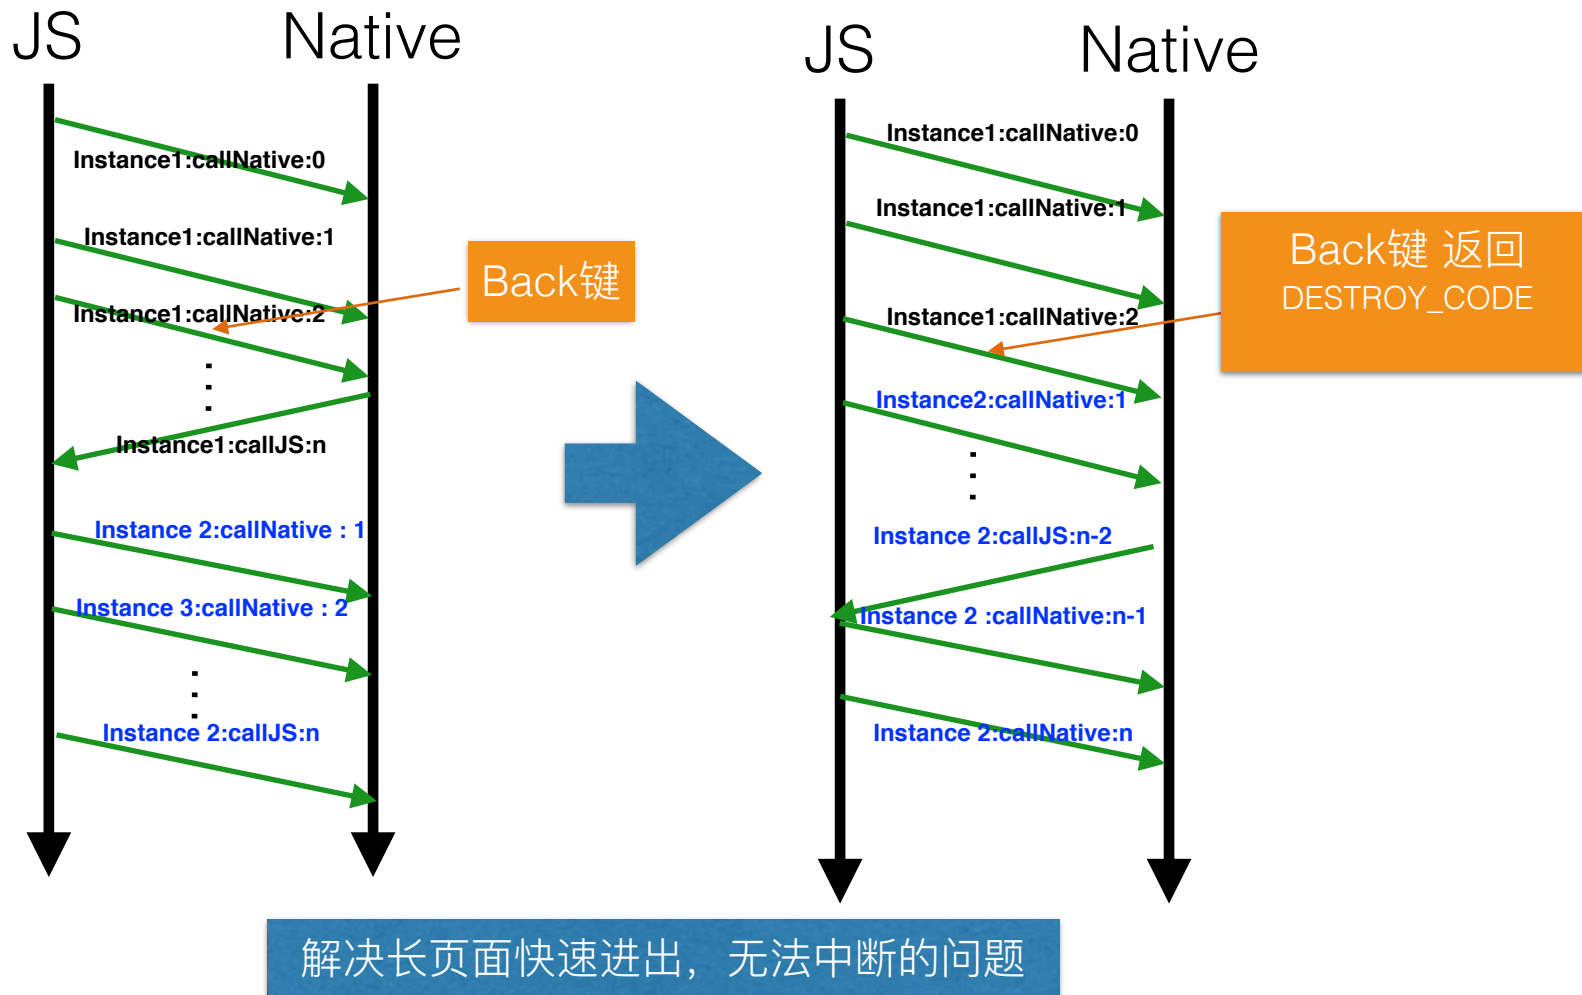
JS Native

Instance1:callNative:0

Instance1:callNative:1

Back键

Instance1:callNative:2

⋮

Instance1:callJS:n

Instance 2:callNative : 1

Instance 3:callNative : 2

⋮

Instance 2:callJS:n

JS Native

Instance1:callNative:0

Instance1:callNative:1

Back键 返回
DESTROY_CODE

Instance1:callNative:2

Instance2:callNative:1

⋮

Instance 2:callJS:n-2

Instance 2 :callNative:n-1

Instance 2:callNative:n

解决长页面快速进出，无法中断的问题